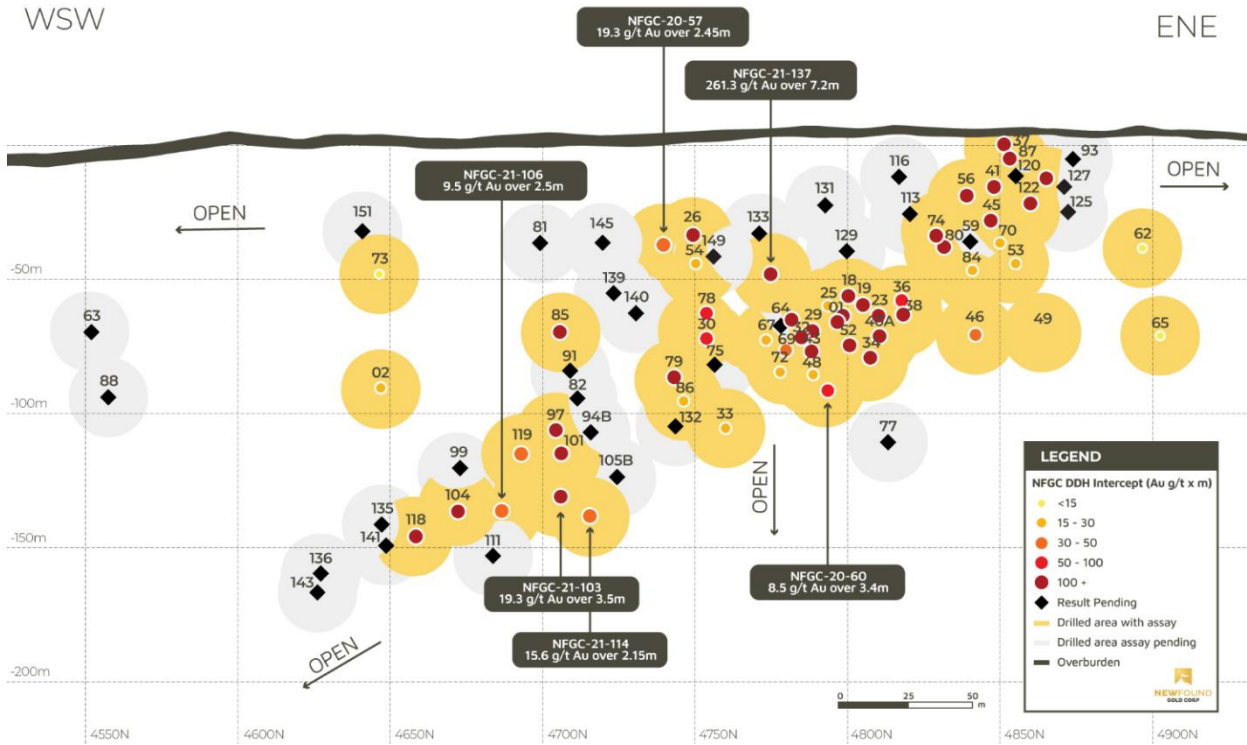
WSW

ENE

NFGC-20-57
19.3 g/t Au over 2.45m

NFGC-21-137
261.3 g/t Au over 7.2m

NFGC-21-106
9.5 g/t Au over 2.5m

OPEN

OPEN

37 87 93 116 120 127 56 41 122 131 113 45 125 151 81 145 26 133 74 59 70 149 129 80 62 73 54 53 84 139 18 36 140 25 19 23 38 63 85 78 64 01 40A 46 49 65 30 67 29 32 52 69 34 72 48 91 79 02 75 86 82 88 94B 132 33 97 77 119 101 99 105B 104 135 118 141 111 136 143

-50m

-100m

-150m

-200m

OPEN

OPEN

NFGC-21-103
19.3 g/t Au over 3.5m

NFGC-21-114
15.6 g/t Au over 2.15m

NFGC-20-60
8.5 g/t Au over 3.4m

LEGEND
NFGC DDH Intercept (Au g/t x m)
<15
15 - 30
30 - 50
50 - 100
100 +
Result Pending
Drilled area with assay
Drilled area assay pending
Overburden

0 25 50 m

NEWFOUND GOLD CORP

4550N 4600N 4650N 4700N 4750N 4800N 4850N 4900N